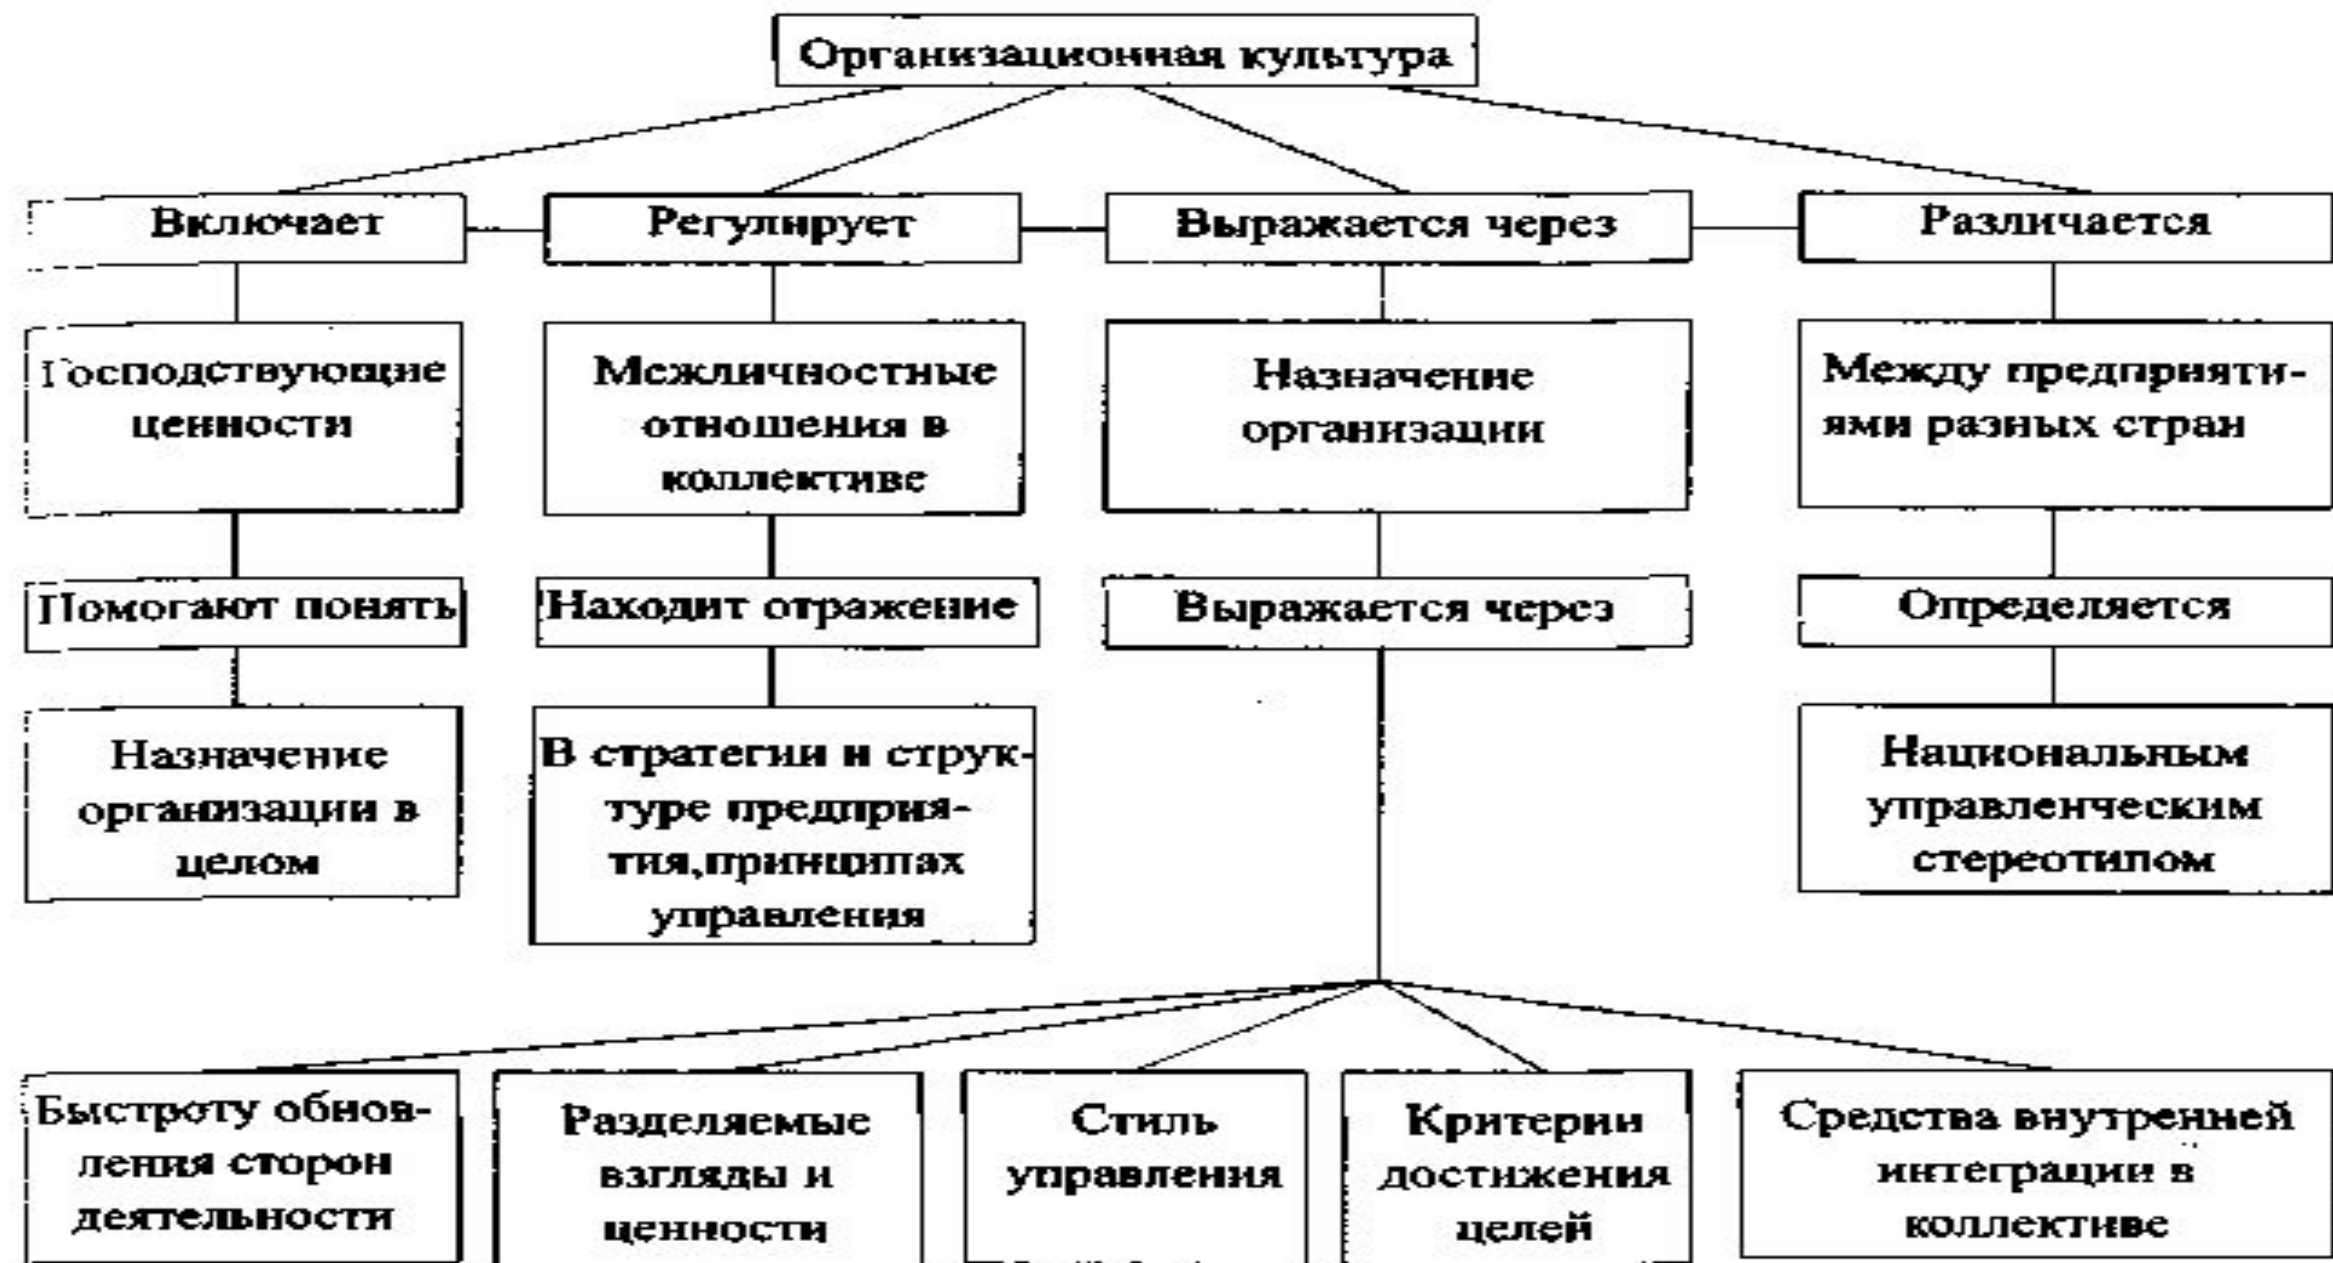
Организационная культура

Включает

Регулирует

Выражается через

Различается

Господствующие ценности

Межличностные отношения в коллективе

Назначение организации

Между предприятиями разных стран

Помогают понять

Находит отражение

Выражается через

Определяется

Назначение организации в целом

В стратегии и структуре предприятия,принципах управления

Национальным управленческим стереотипом

Быстроту обновления сторон деятельности

Разделяемые взгляды и ценности

Стиль управления

Критерии достижения целей

Средства внутренней интеграции в коллективе